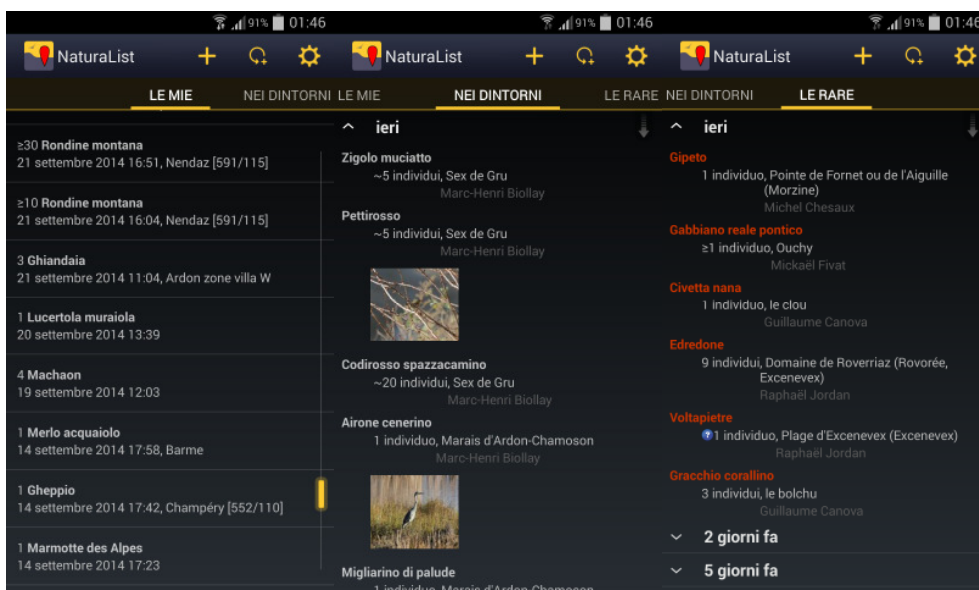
91% 01:46

NaturaList

LE MIE NEI DINTORNI

≥30 **Rondine montana**
21 settembre 2014 16:51, Nendaz [591/115]

≥10 **Rondine montana**
21 settembre 2014 16:04, Nendaz [591/115]

3 **Ghiandaia**
21 settembre 2014 11:04, Ardon zone villa W

1 **Lucertola muraiola**
20 settembre 2014 13:39

4 **Machaon**
19 settembre 2014 12:03

1 **Merlo acquaiolo**
14 settembre 2014 17:58, Barme

1 **Gheppio**
14 settembre 2014 17:42, Champéry [552/110]

1 **Marmotte des Alpes**
14 settembre 2014 17:23

91% 01:46

NaturaList

LE MIE NEI DINTORNI LE RARE

ieri

**Zigolo muciatto**
~5 individui, Sex de Gru
Marc-Henri Biollay

**Pettirosso**
~5 individui, Sex de Gru
Marc-Henri Biollay

**Codirosso spazzacamino**
~20 individui, Sex de Gru
Marc-Henri Biollay

**Airone cenerino**
1 individuo, Marais d'Ardon-Chamoson
Marc-Henri Biollay

**Migliarino di palude**
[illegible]

91% 01:46

NaturaList

NEI DINTORNI LE RARE

ieri

Gipeto
1 individuo, Pointe de Fornet ou de l'Aiguille (Morzine)
Michel Chesaux

Gabbiano reale pontico
≥1 individuo, Ouchy
Mickaël Fivat

Civetta nana
1 individuo, le clou
Guillaume Canova

Edredone
9 individui, Domaine de Roverriaz (Rovorée, Excenevex)
Raphaël Jordan

Voltapietre
1 individuo, Plage d'Excenevex (Excenevex)
Raphaël Jordan

Gracchio corallino
3 individui, le bolchu
Guillaume Canova

2 giorni fa

5 giorni fa